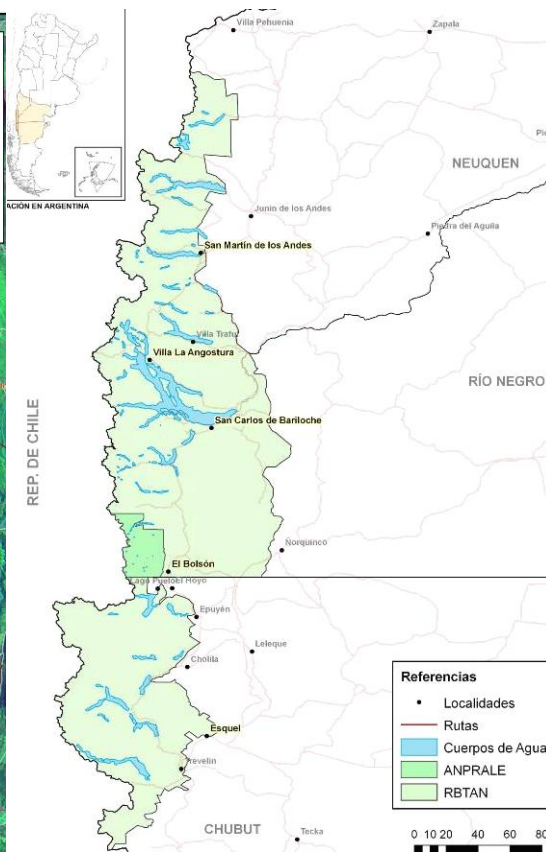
Villa Pehuenia
Zapala
ACIÓN EN ARGENTINA
NEUQUEN
Junín de los Andes
Piedra del Aguila
San Martín de los Andes
Villa Traful
Villa La Angostura
RÍO NEGRO
REP. DE CHILE
San Carlos de Bariloche
Norquinco
El Bolsón
Lago Puelo
El Hoyo
Epuyén
Leleque
Cholila
Esquel
Trevelin
CHUBUT
Tecka

Referencias
Localidades
Rutas
Cuerpos de Agua
ANPRALE
RBTAN

0 10 20 40 60 80